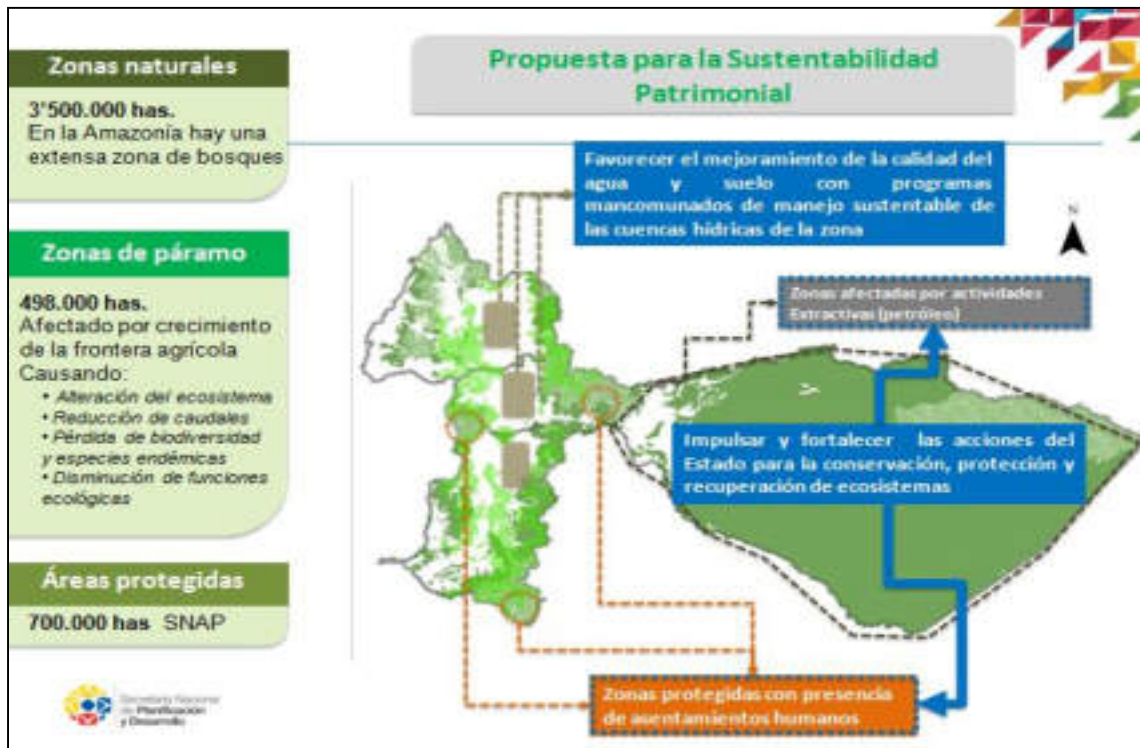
Zonas naturales

3'500.000 has.
En la Amazonía hay una extensa zona de bosques

Zonas de páramo

498.000 has.
Afectado por crecimiento de la frontera agrícola
Causando:
• Alteración del ecosistema
• Reducción de caudales
• Pérdida de biodiversidad y especies endémicas
• Disminución de funciones ecológicas

Áreas protegidas

700.000 has SNAP

Secretaría Nacional de Planificación y Desarrollo

Propuesta para la Sustentabilidad Patrimonial

Favorecer el mejoramiento de la calidad del agua y suelo con programas mancomunados de manejo sustentable de las cuencas hídricas de la zona

N

Zonas afectadas por actividades Extractivas (petróleo)

Impulsar y fortalecer las acciones del Estado para la conservación, protección y recuperación de ecosistemas

Zonas protegidas con presencia de asentamientos humanos